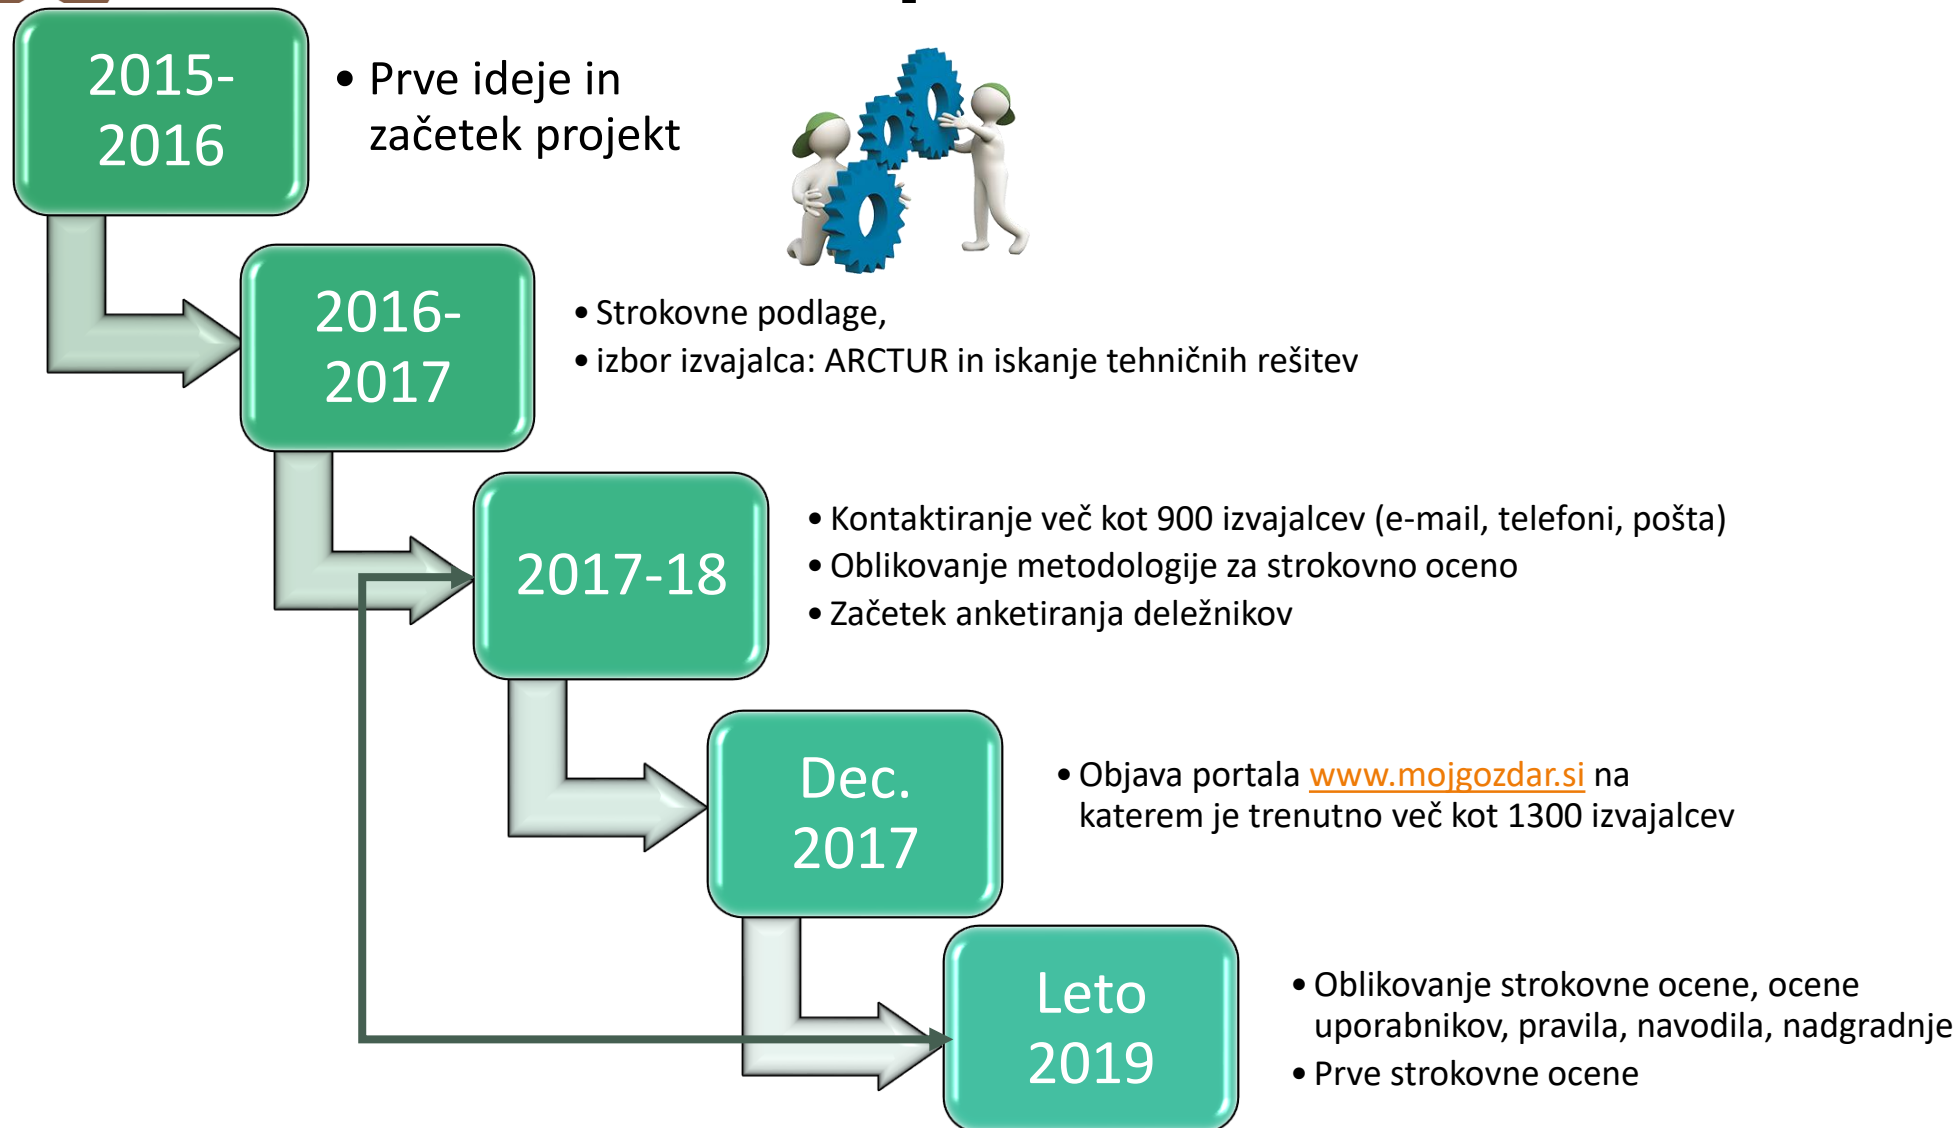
2015-2016

• Prve ideje in začetek projekt

2016-2017

• Strokovne podlage,
• izbor izvajalca: ARCTUR in iskanje tehničnih rešitev

2017-18

• Kontaktiranje več kot 900 izvajalcev (e-mail, telefoni, pošta)
• Oblikovanje metodologije za strokovno oceno
• Začetek anketiranja deležnikov

Dec. 2017

• Objava portala www.mojgozdar.si na katerem je trenutno več kot 1300 izvajalcev

Leto 2019

• Oblikovanje strokovne ocene, ocene uporabnikov, pravila, navodila, nadgradnje
• Prve strokovne ocene